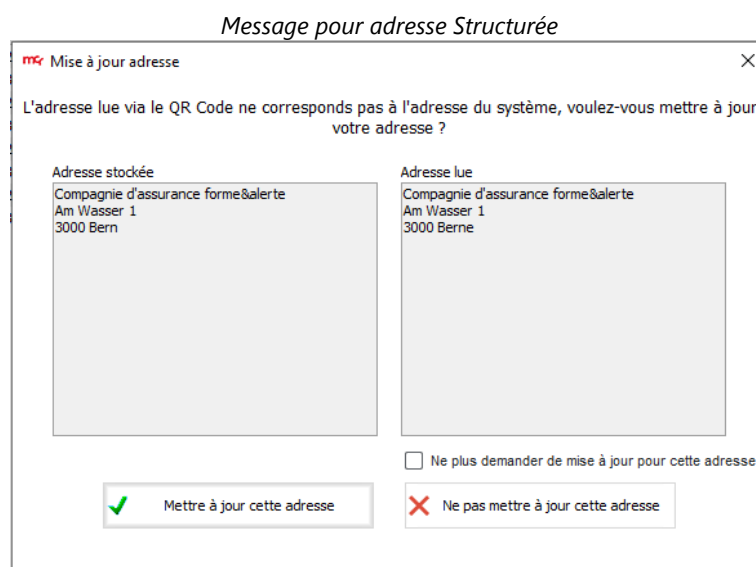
Message pour adresse Structurée

Mise à jour adresse

L'adresse lue via le QR Code ne corresponds pas à l'adresse du système, voulez-vous mettre à jour votre adresse ?

Adresse stockée
Compagnie d'assurance forme&alerte
Am Wasser 1
3000 Bern

Adresse lue
Compagnie d'assurance forme&alerte
Am Wasser 1
3000 Berne

Ne plus demander de mise à jour pour cette adresse

Mettre à jour cette adresse

Ne pas mettre à jour cette adresse